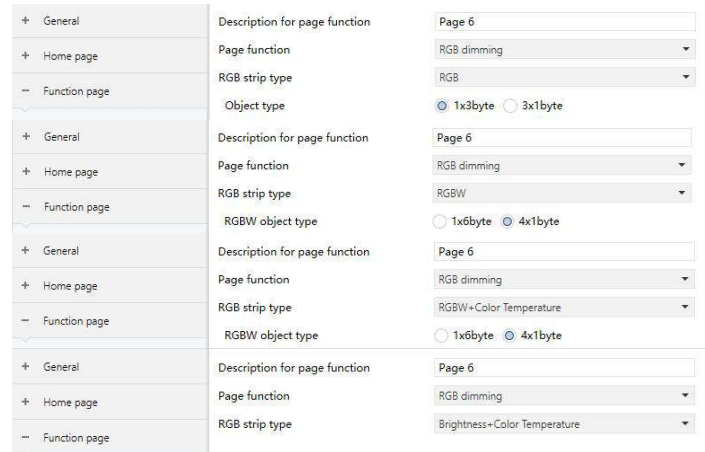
+ General

+ Home page

− Function page

Description for page function | Page 6

Page function | RGB dimming

RGB strip type | RGB

Object type | 1x3byte  3x1byte

+ General

+ Home page

− Function page

Description for page function | Page 6

Page function | RGB dimming

RGB strip type | RGBW

RGBW object type | 1x6byte  4x1byte

+ General

+ Home page

− Function page

Description for page function | Page 6

Page function | RGB dimming

RGB strip type | RGBW+Color Temperature

RGBW object type | 1x6byte  4x1byte

+ General

+ Home page

− Function page

Description for page function | Page 6

Page function | RGB dimming

RGB strip type | Brightness+Color Temperature